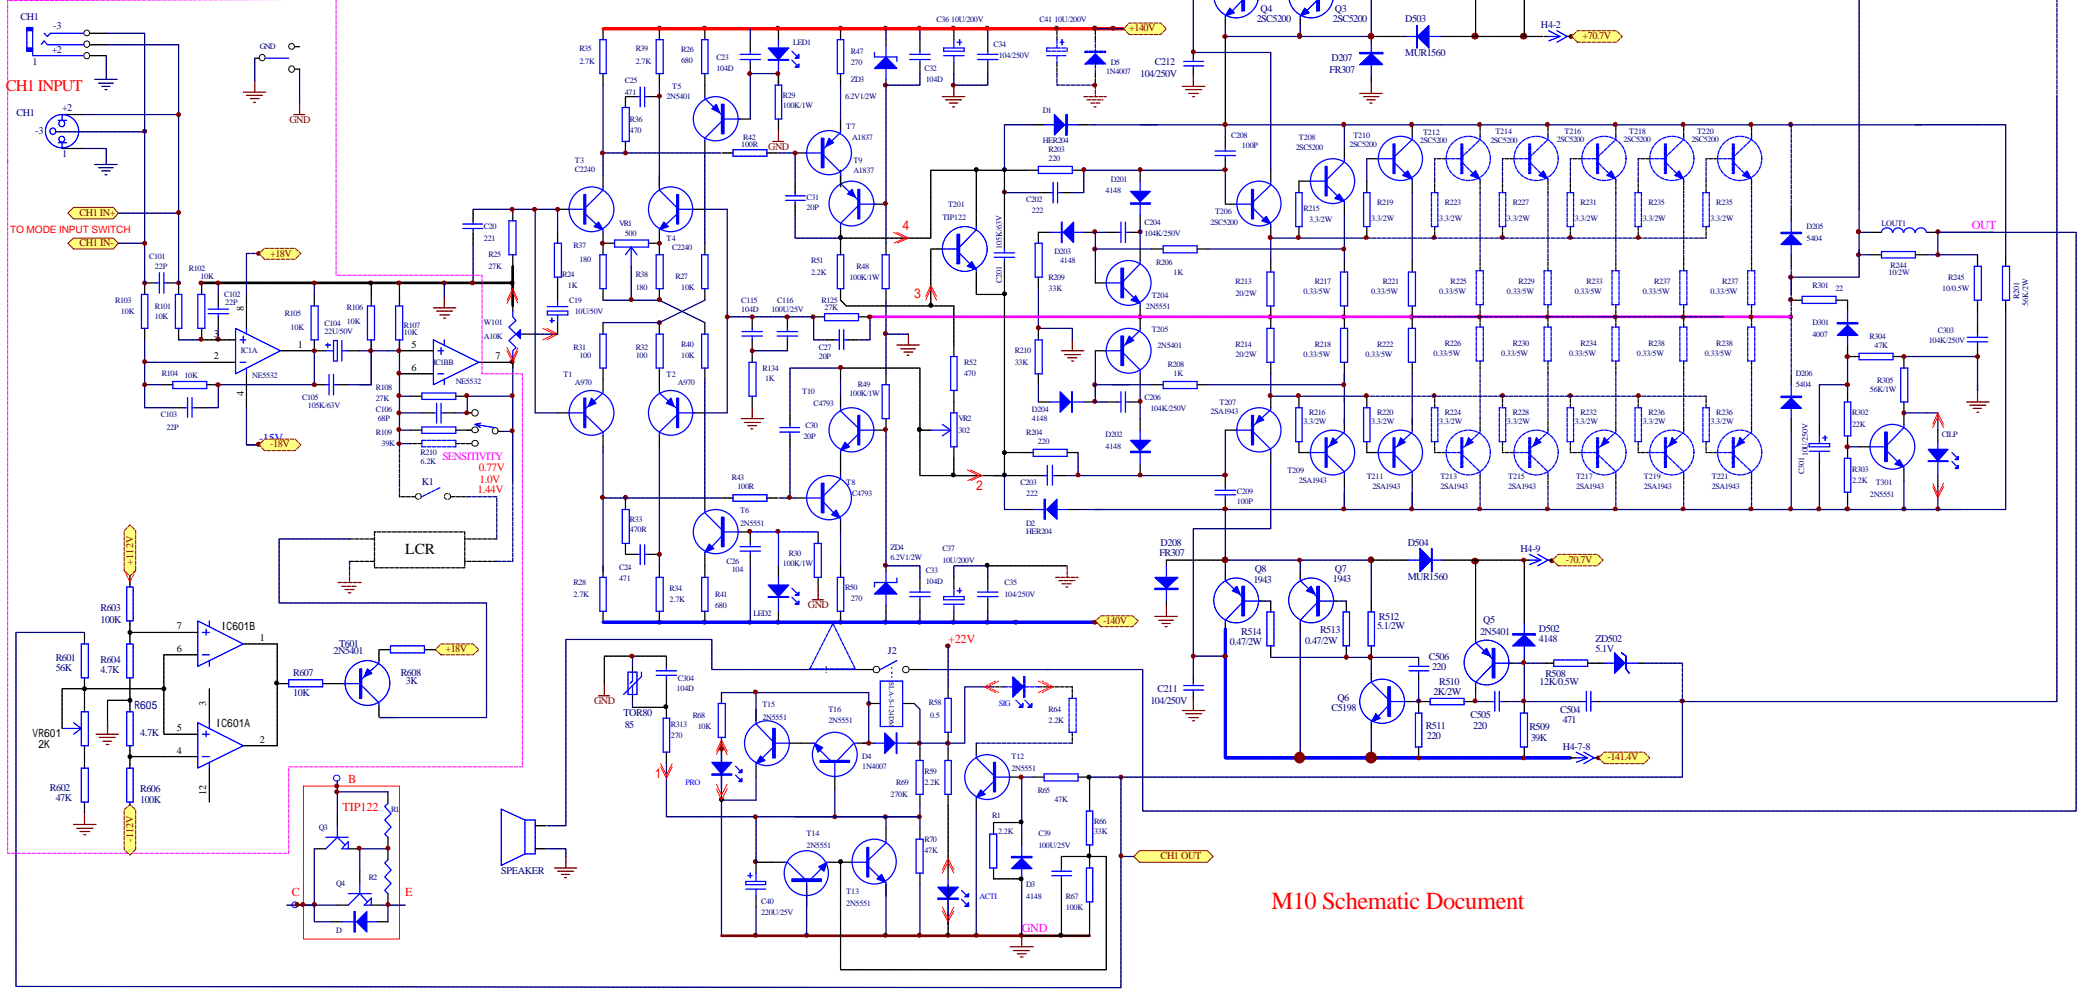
CH1
-3
+2
1
CH1 INPUT
CH1
+2
-3
1
GND
GND
CH1 IN+
TO MODE INPUT SWITCH
CH1 IN-
C101 22P
R102 10K
+18V
R103 10K
R101 10K
C102 22P
R105 10K
C104 22U50V
R106 10K
R107 10K
IC1A
NE5532
IC1BB
NE5532
R104 10K
C103 22P
C105 105K/63V
R108 27K
C106 68P
R109 39K
R210 6.2K
SENSITIVITY
0.77V
1.0V
1.44V
K1
-18V
LCR
W101 A10K
C20 221
R25 27K
C19 10U/50V
+112V
R603 100K
IC601B
R601 56K
R604 4.7K
R605
IC601A
VR601 2K
R602 47K
R606 100K
-112V
R607 10K
T601 2N5401
R608 3K
+18V
TIP122
B
Q3
R1
Q4
R2
C
E
D
SPEAKER
R35 2.7K
R39 2.7K
R26 680
C23 104D
LED1
R47 270
ZD3 6.2V1/2W
C36 10U/200V
C32 104D
C34 104/250V
C41 10U/200V
D5 1N4007
+140V
C212 104/250V
C25 471
T5 2N5401
R36 470
R29 100K/1W
R42 100R
GND
T7 A1837
T9 A1837
C31 20P
T3 C2240
T4 C2240
VR1 500
R37 180
R38 180
R24 1K
R27 10K
R51 2.2K
R48 100K/1W
C115 104D
C116 100U/25V
R125 27K
C27 20P
R31 100
R32 100
R40 10K
T1 A970
T2 A970
R134 1K
T10 C4793
C30 20P
R49 100K/1W
R52 470
VR2 502
T8 C4793
R43 100R
T6 2N5551
R33 470R
C24 471
C26 104
R30 100K/1W
R28 2.7K
R34 2.7K
R41 680
LED2
GND
R50 270
ZD4 6.2V1/2W
C37 10U/200V
C33 104D
C35 104/250V
-140V
4
3
2
T201 TIP122
C201 105K/63V
D1 HER304
R203 220
C202 222
D201 4148
C204 104K/250V
D203 4148
R209 33K
R206 1K
T204 2N5551
T205 2N5401
R210 33K
R208 1K
D204 4148
C206 104K/250V
R204 220
D202 4148
C203 222
D2 HER204
C208 100P
C209 100P
Q4 2SC5200
Q3 2SC5200
D503 MUR1560
D207 FR307
H4-2
+70.7V
T206 2SC5200
T208 2SC5200
T210 2SC5200
T212 2SC5200
T214 2SC5200
T216 2SC5200
T218 2SC5200
T220 2SC5200
R215 3.3/2W
R219 3.3/2W
R223 3.3/2W
R227 3.3/2W
R231 3.3/2W
R235 3.3/2W
R235 3.3/2W
R213 20/2W
R217 0.33/5W
R221 0.33/5W
R225 0.33/5W
R229 0.33/5W
R233 0.33/5W
R237 0.33/5W
R237 0.33/5W
R214 20/2W
R218 0.33/5W
R222 0.33/5W
R226 0.33/5W
R230 0.33/5W
R234 0.33/5W
R238 0.33/5W
R238 0.33/5W
T207 2SA1943
R216 3.3/2W
R220 3.3/2W
R224 3.3/2W
R228 3.3/2W
R232 3.3/2W
R236 3.3/2W
R236 3.3/2W
T209 2SA1943
T211 2SA1943
T213 2SA1943
T215 2SA1943
T217 2SA1943
T219 2SA1943
T221 2SA1943
D205 5404
D206 5404
LOUT1
OUT
R244 10/2W
R245 10/0.5W
R201 56K/2W
R301 22
D301 4007
R304 47K
C303 104K/250V
R305 56K/1W
R302 22K
C301 10U/250V
R303 2.2K
T301 2N5551
CLIP
D208 FR307
Q8 1943
Q7 1943
D504 MUR1560
H4-9
-70.7V
R514 0.47/2W
R513 0.47/2W
R512 5.1/2W
C506 220
Q5 2N5401
D502 4148
ZD502 5.1V
R508 12K/0.5W
C211 104/250V
Q6 C5198
R510 2K/2W
R511 220
C505 220
R509 39K
C504 471
H4-7-8
-141.4V
GND
TOR80 85
C304 104D
R313 270
R68 10K
PRO
T15 2N5551
T16 2N5551
J2
+22V
D4 1N4007
R58 0.5
SIG
R64 2.2K
R69 270K
R59 2.2K
T12 2N5551
R65 47K
R70 47K
R1 2.2K
C39 100U/25V
R66 33K
CH1 OUT
T14 2N5551
T13 2N5551
C40 220U/25V
ACTI
D3 4148
R67 100K
GND
M10 Schematic Document